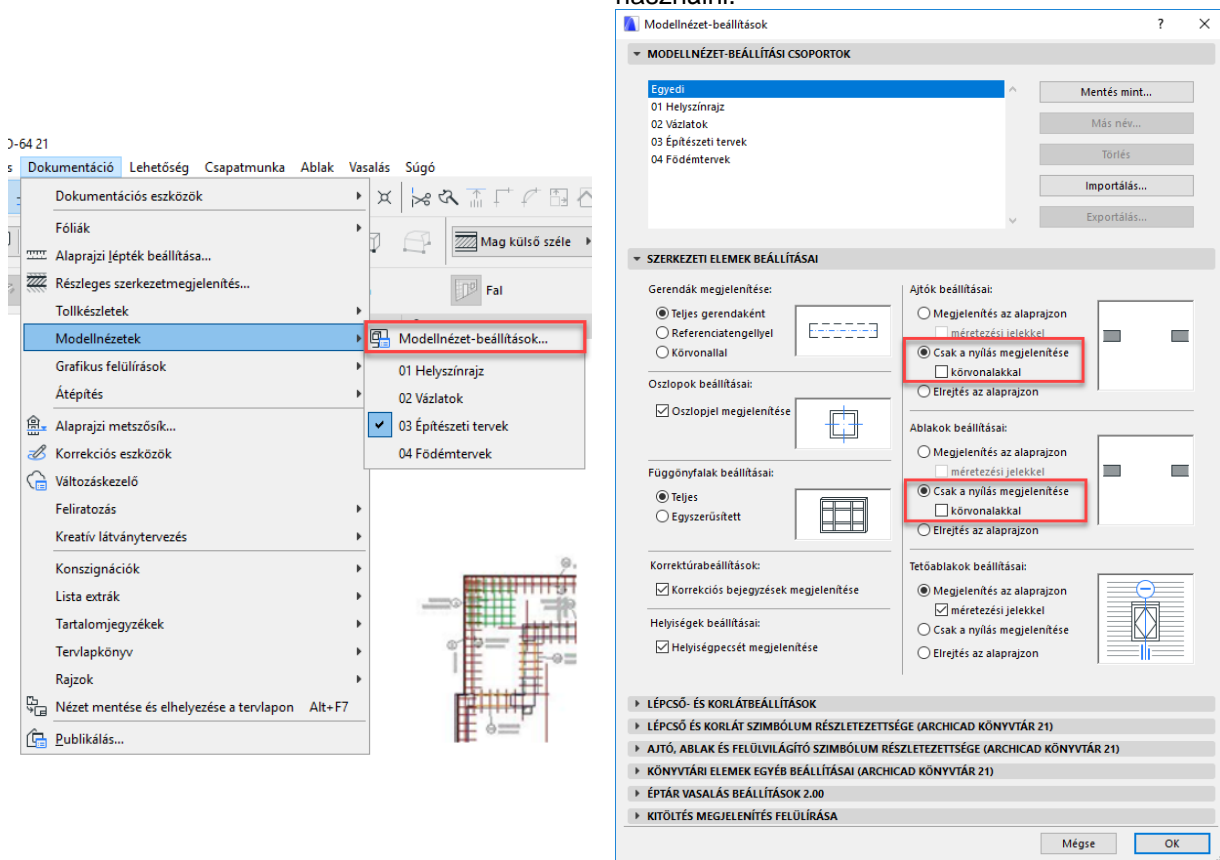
használni.

D-64 21
s Dokumentáció Lehetőség Csapatmunka Ablak Vasalás Súgó

Dokumentációs eszközök
Fóliák
Alaprajzi lépték beállítása...
Részleges szerkezetmegjelenítés...
Tollkészletek
Modellnézetek
Grafikus felülírások
Átépítés
Alaprajzi metszősík...
Korrekciós eszközök
Változáskezelő
Feliratozás
Kreatív látványtervezés
Konszignációk
Lista extrák
Tartalomjegyzékek
Tervlapkönyv
Rajzok
Nézet mentése és elhelyezése a tervlapon Alt+F7
Publikálás...

Mag külső széle
Fal

Modellnézet-beállítások...
01 Helyszínrajz
02 Vázlatok
03 Építészeti tervek
04 Födémtervek

Modellnézet-beállítások ? ×
MODELLNÉZET-BEÁLLÍTÁSI CSOPORTOK
Egyedi
01 Helyszínrajz
02 Vázlatok
03 Építészeti tervek
04 Födémtervek
Mentés mint...
Más név...
Törlés
Importálás...
Exportálás...

SZERKEZETI ELEMEK BEÁLLÍTÁSAI
Gerendák megjelenítése:
Teljes gerendaként
Referenciatengellyel
Körvonallal
Oszlopok beállításai:
Oszlopjel megjelenítése
Függönyfalak beállításai:
Teljes
Egyszerűsített
Korrektúrabeállítások:
Korrekciós bejegyzések megjelenítése
Helyiségek beállításai:
Helyiségpecsét megjelenítése

Ajtók beállításai:
Megjelenítés az alaprajzon
méretezési jelekkel
Csak a nyílás megjelenítése
körvonalakkal
Elrejtés az alaprajzon
Ablakok beállításai:
Megjelenítés az alaprajzon
méretezési jelekkel
Csak a nyílás megjelenítése
körvonalakkal
Elrejtés az alaprajzon
Tetőablakok beállításai:
Megjelenítés az alaprajzon
méretezési jelekkel
Csak a nyílás megjelenítése
Elrejtés az alaprajzon

LÉPCSŐ- ÉS KORLÁTBEÁLLÍTÁSOK
LÉPCSŐ ÉS KORLÁT SZIMBÓLUM RÉSZLETEZETTSÉGE (ARCHICAD KÖNYVTÁR 21)
AJTÓ, ABLAK ÉS FELÜLVILÁGÍTÓ SZIMBÓLUM RÉSZLETEZETTSÉGE (ARCHICAD KÖNYVTÁR 21)
KÖNYVTÁRI ELEMEK EGYÉB BEÁLLÍTÁSAI (ARCHICAD KÖNYVTÁR 21)
ÉPTÁR VASALÁS BEÁLLÍTÁSOK 2.00
KITÖLTÉS MEGJELENÍTÉS FELÜLÍRÁSA
Mégse OK